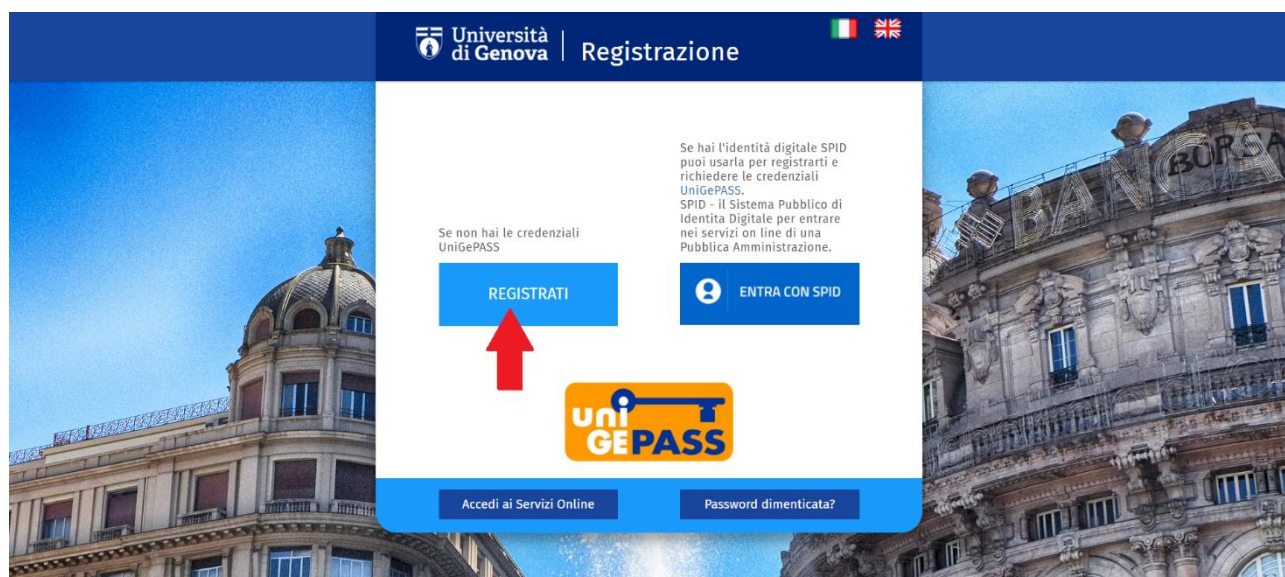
Università di Genova | Registrazione

Se non hai le credenziali UniGePASS

REGISTRATI

Se hai l'identità digitale SPID puoi usarla per registrarti e richiedere le credenziali UniGePASS.
SPID - il Sistema Pubblico di Identita Digitale per entrare nei servizi on line di una Pubblica Amministrazione.

ENTRA CON SPID

uni GE PASS

Accedi ai Servizi Online

Password dimenticata?

BANCA BORSA